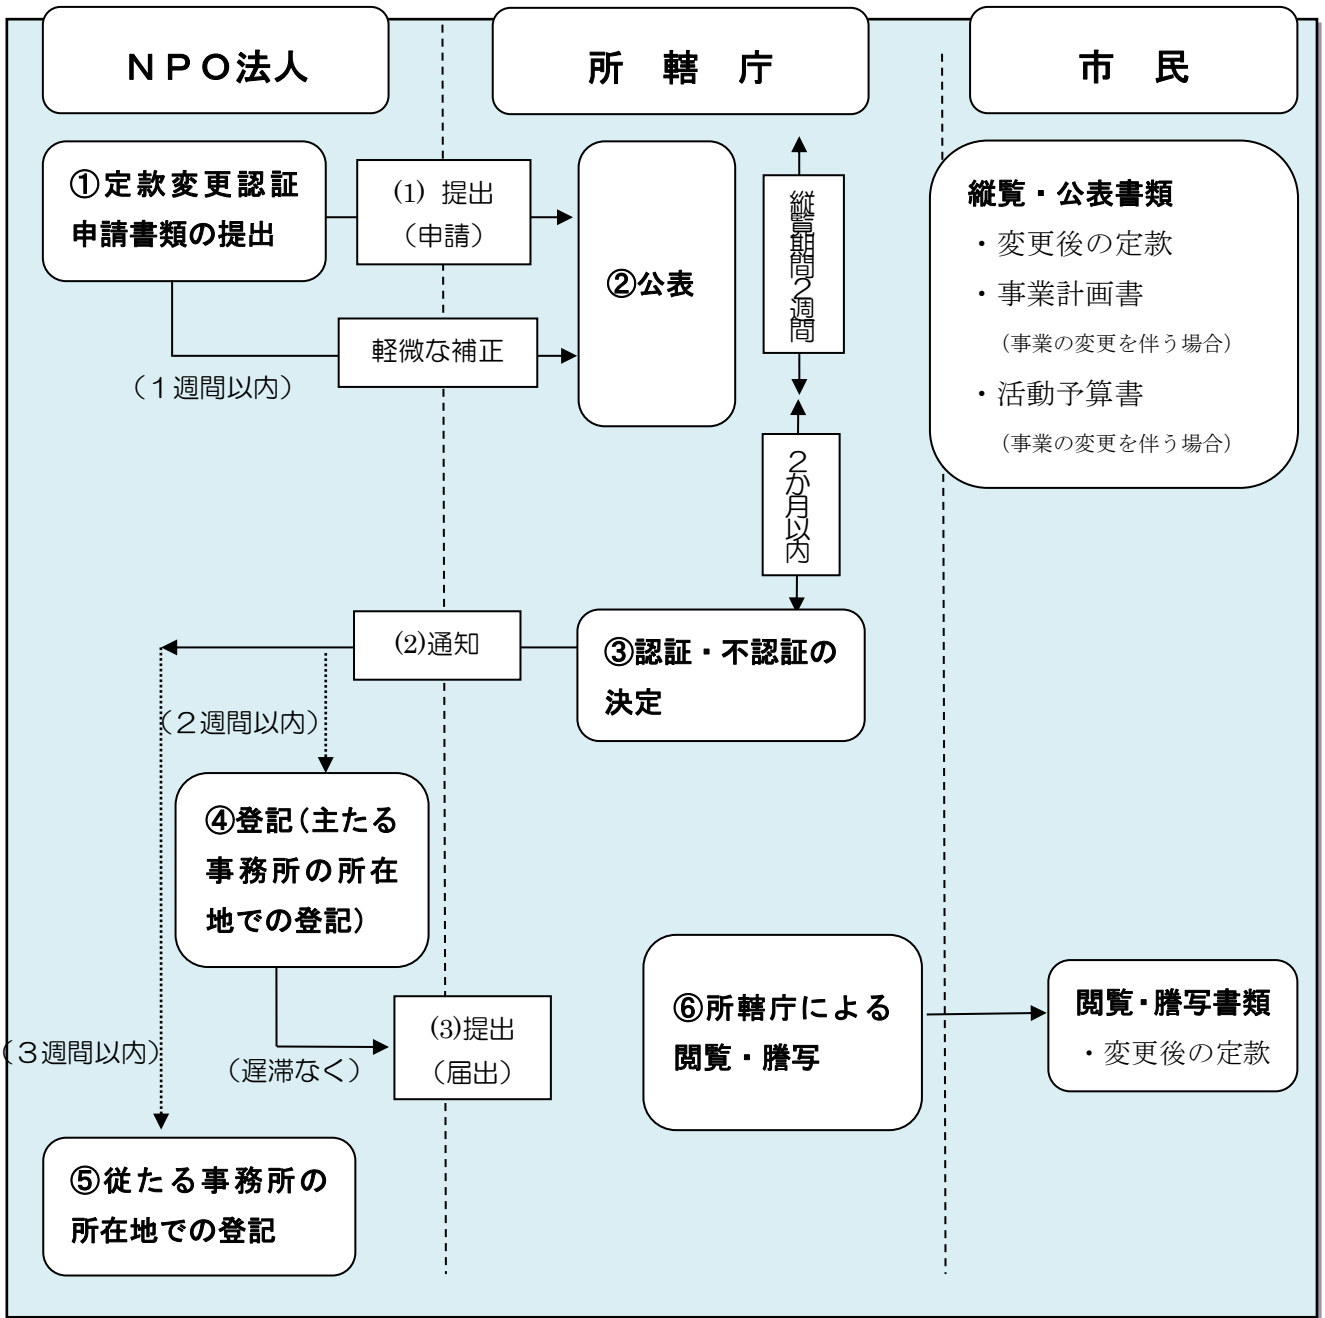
ＮＰＯ法人

所　轄　庁

市　民

①定款変更認証申請書類の提出

(1) 提出（申請）

②公表

縦覧期間２週間

縦覧・公表書類
・変更後の定款
・事業計画書
（事業の変更を伴う場合）
・活動予算書
（事業の変更を伴う場合）

軽微な補正

（１週間以内）

２か月以内

(2)通知

③認証・不認証の決定

（２週間以内）

④登記（主たる事務所の所在地での登記）

（３週間以内）

（遅滞なく）

(3)提出（届出）

⑥所轄庁による閲覧・謄写

閲覧・謄写書類
・変更後の定款

⑤従たる事務所の所在地での登記